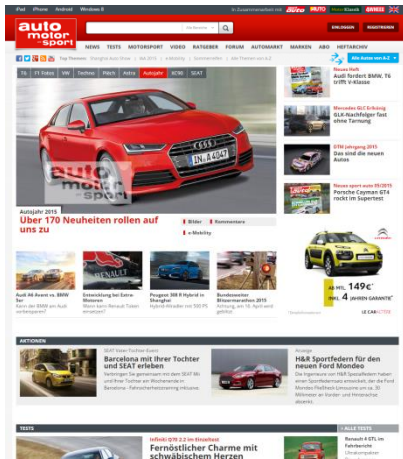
iPad iPhone Android Windows 8

auto motor sport

In Zusammenarbeit mit: auto PS AUTO Motor Klassik GRIP

EINLOGGEN REGISTRIEREN

NEWS TESTS MOTORSPORT VIDEO RATGEBER FORUM AUTOMARKT MARKEN ABO HEFTARCHIV

Top Themen:

Alle Autos von A-Z

T6 F1 Fotos VW Techno Pilich Astra Autojahr XC90 SEAT

Neues Heft
Audi fordert BMW, T6 trifft V-Klasse

Mercedes GLC Erlkönig
GLK-Nachfolger fast ohne Tarnung

DTM Jahrgang 2015
Das sind die neuen Autos

Neues sport auto 05/2015
Porsche Cayman GT4 rockt im Supertest

auto motor sport

Autojahr 2015
Über 170 Neuheiten rollen auf uns zu

Bilder
Kommentare
e-Mobility

IN A 4047

AB MTL. 149 €
4 JAHREN GARANTIE
LE CAR C4 CACTUS

Audi A6 Avant vs. BMW 5er

Entwicklung bei Extra Motoren

Peugeot 308 R Hybrid in Shanghai

Bundesweiter Blitzermarathon 2015

AKTIONEN

SEAT Sister-Tochter-Event
Barcelona mit Ihrer Tochter und SEAT erleben

Anzeige
H&R Sportfedern für den neuen Ford Mondeo

TESTS

ALLE TESTS

Infiniti Q70 2.2 im Einzeltest
Fernöstlicher Charme mit schwäbischem Herzen

Renault 4 GTL im Fahrbericht